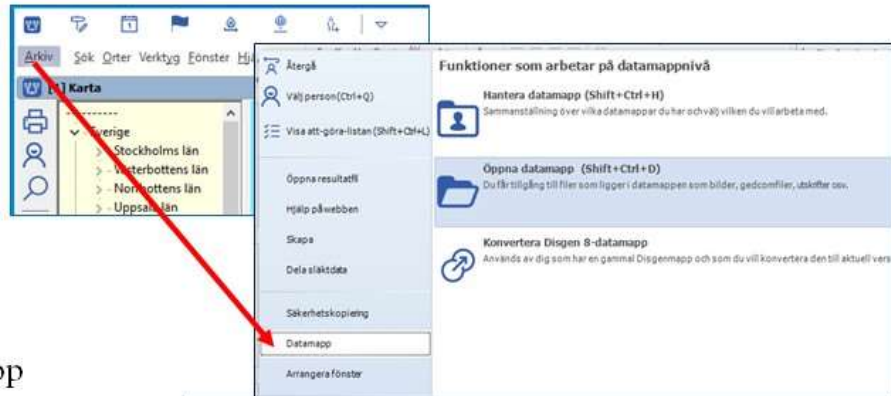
Arkiv Sök Orter Verktyg Fönster Hj

[1] Karta

Sverige
Stockholms län
Västerbottens län
Norrbottens län
Uppsala län

Återgå
Välj person(Ctrl+Q)
Visa att-göra-listan (Shift+Ctrl+L)
Öppna resultatfil
Hjälp på webben
Skapa
Dela släktdata
Säkerhetskopiering
Datamapp
Arrangera fönster

Funktioner som arbetar på datamappnivå

Hantera datamapp (Shift+Ctrl+H)
Sammanställning över vilka datamappar du har och välj vilken du vill arbeta med.

Öppna datamapp (Shift+Ctrl+D)
Du får tillgång till filer som ligger i datamappen som bilder, gedcomfiler, utskrifter osv.

Konvertera Disgen 8-datamapp
Används av dig som har en gammal Disgenmapp och som du vill konvertera den till aktuell vers

pp